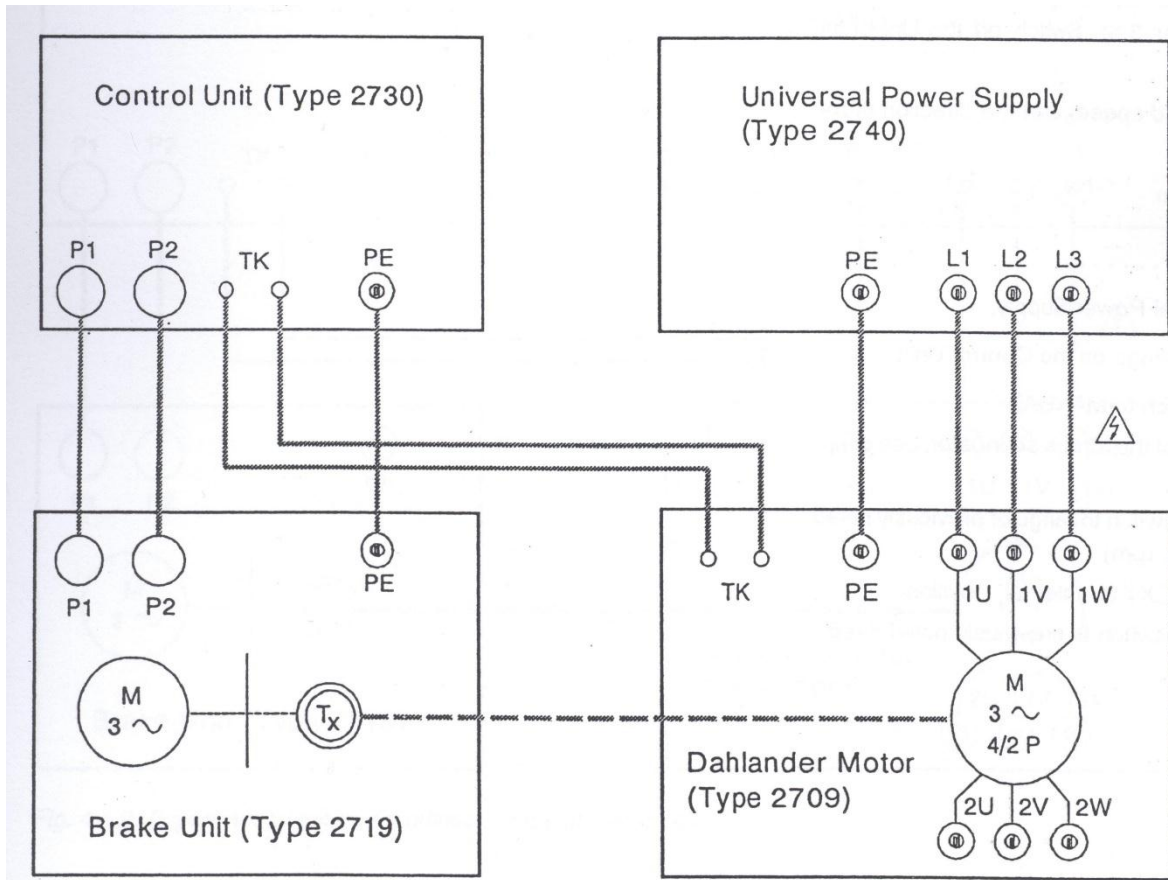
Control Unit (Type 2730)

P1 P2 TK PE

Universal Power Supply (Type 2740)

PE L1 L2 L3

P1 P2 PE

M
$3 \sim$

$T_x$

Brake Unit (Type 2719)

TK PE 1U 1V 1W

M
$3 \sim$
4/2 P

Dahlander Motor (Type 2709)

2U 2V 2W